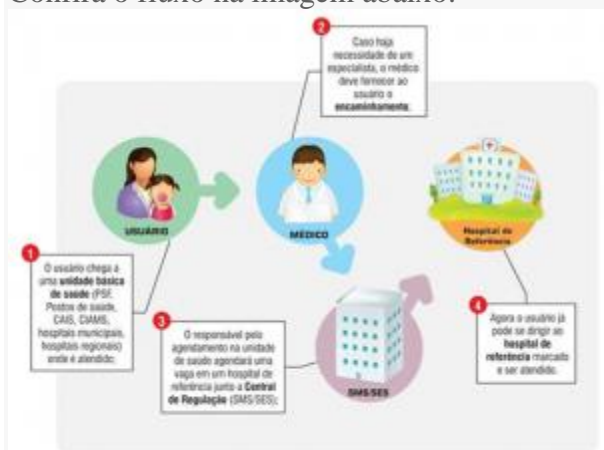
Confira o fluxo na imagem abaixo:

2
Caso haja necessidade de um especialista, o médico deve fornecer ao usuário o **encaminhamento**.

USUÁRIO

MÉDICO

Hospital de Referência

1
O usuário chega a uma **unidade básica de saúde** (PSF, Postos de saúde, CAIS, CIAMS, hospitais municipais, hospitais regionais) onde é atendido;

3
O responsável pelo agendamento na unidade de saúde agendará uma vaga em um hospital de referência junto à **Central de Regulação** (SMS/SES);

SMS/SES

4
Agora o usuário já pode se dirigir ao **hospital de referência** marcado e ser atendido.